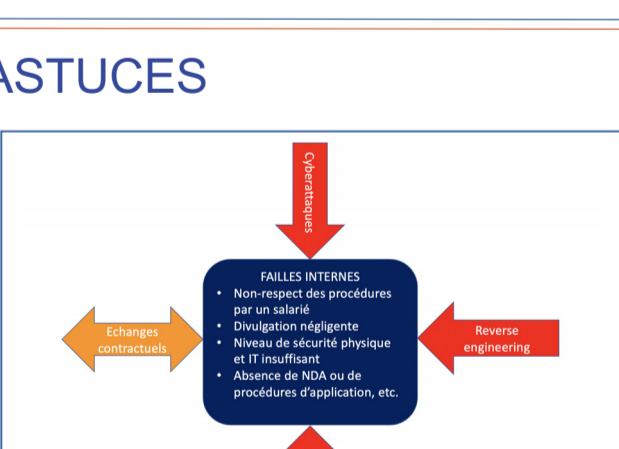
ASTUCES

Cyberattaques

FAILLES INTERNES
- Non-respect des procédures par un salarié
- Divulgation négligente
- Niveau de sécurité physique et IT insuffisant
- Absence de NDA ou de procédures d'application, etc.

Echanges contractuels

Reverse engineering